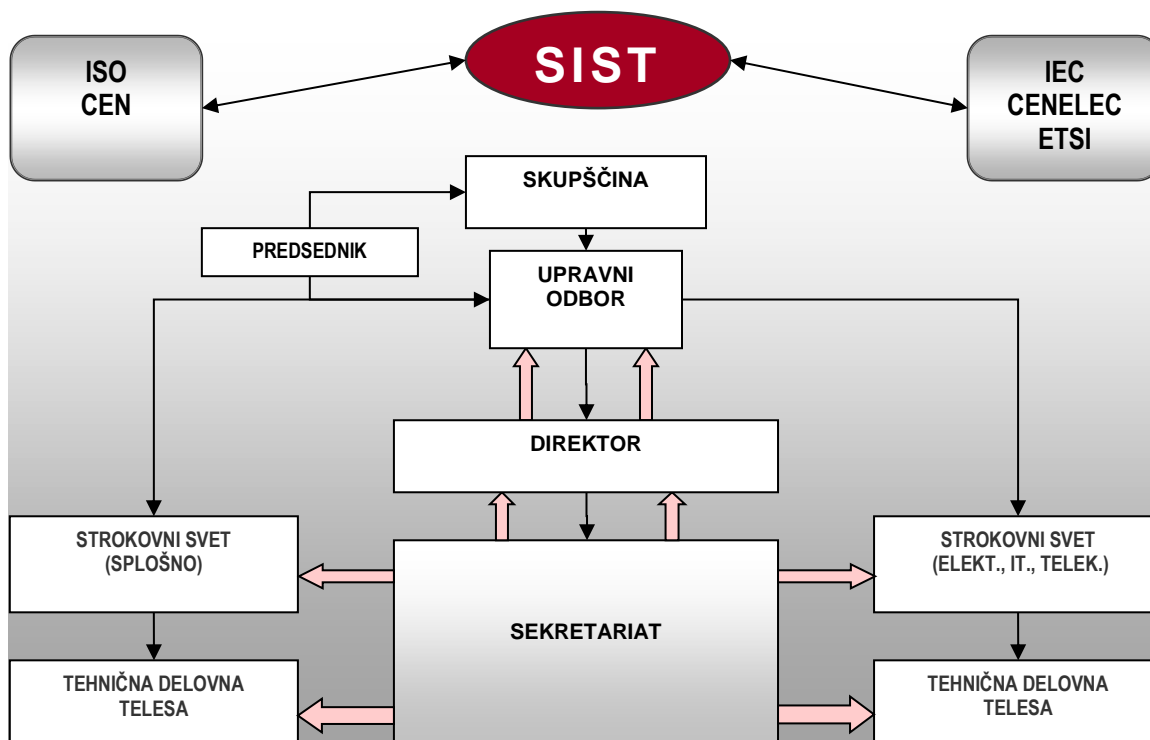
ISO
CEN

SIST

IEC
CENELEC
ETSI

SKUPŠČINA

PREDSEDNIK

UPRAVNI
ODBOR

DIREKTOR

STROKOVNI SVET
(SPLOŠNO)

SEKRETARIAT

STROKOVNI SVET
(ELEKT., IT., TELEK.)

TEHNIČNA DELOVNA
TELESA

TEHNIČNA DELOVNA
TELESA